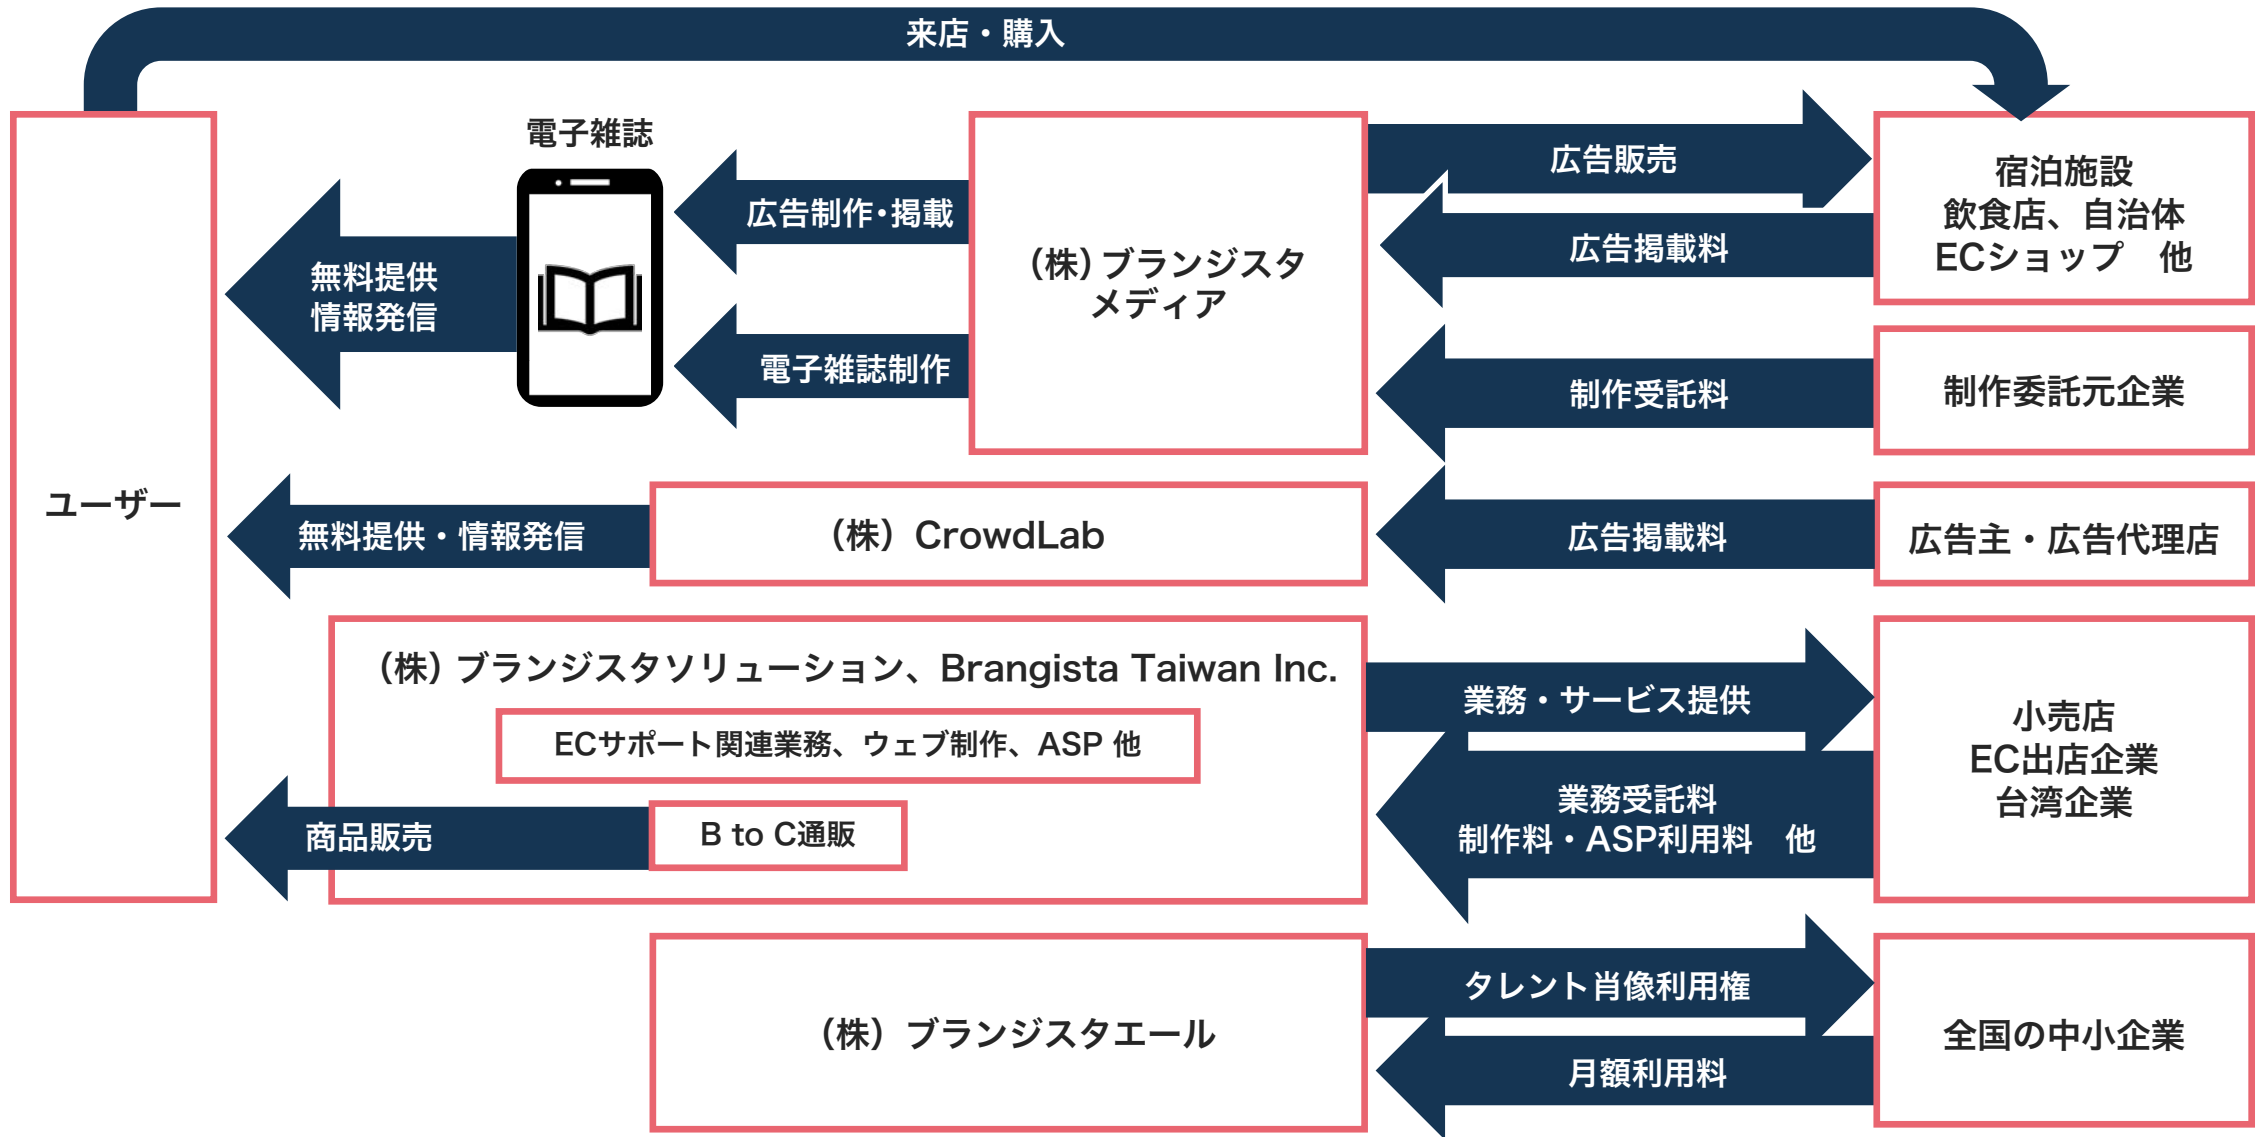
来店・購入

ユーザー

電子雑誌

無料提供
情報発信

広告制作・掲載

電子雑誌制作

(株) ブランジスタ
メディア

広告販売

広告掲載料

宿泊施設
飲食店、自治体
ECショップ　他

制作受託料

制作委託元企業

無料提供・情報発信

(株) CrowdLab

広告掲載料

広告主・広告代理店

(株) ブランジスタソリューション、Brangista Taiwan Inc.

ECサポート関連業務、ウェブ制作、ASP 他

商品販売

B to C通販

業務・サービス提供

業務受託料
制作料・ASP利用料　他

小売店
EC出店企業
台湾企業

(株) ブランジスタエール

タレント肖像利用権

月額利用料

全国の中小企業